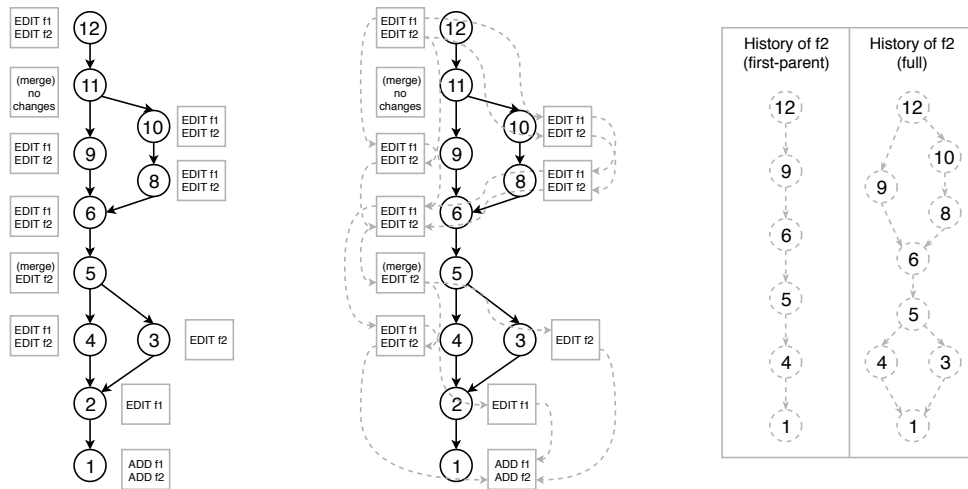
EDIT f1
EDIT f2

12

(merge)
no
changes

11

10

EDIT f1
EDIT f2

EDIT f1
EDIT f2

9

8

EDIT f1
EDIT f2

EDIT f1
EDIT f2

6

(merge)
EDIT f2

5

EDIT f1
EDIT f2

4

3

EDIT f2

2

EDIT f1

1

ADD f1
ADD f2

EDIT f1
EDIT f2

12

(merge)
no
changes

11

10

EDIT f1
EDIT f2

EDIT f1
EDIT f2

9

8

EDIT f1
EDIT f2

EDIT f1
EDIT f2

6

(merge)
EDIT f2

5

EDIT f1
EDIT f2

4

3

EDIT f2

2

EDIT f1

1

ADD f1
ADD f2

| History of f2 (first-parent) | History of f2 (full) |
|---|---|
| 12 | 12 |
| 9 | 10 |
| 6 | 9 |
| 5 | 8 |
| 4 | 6 |
| 1 | 5 |
| | 4 |
| | 3 |
| | 1 |